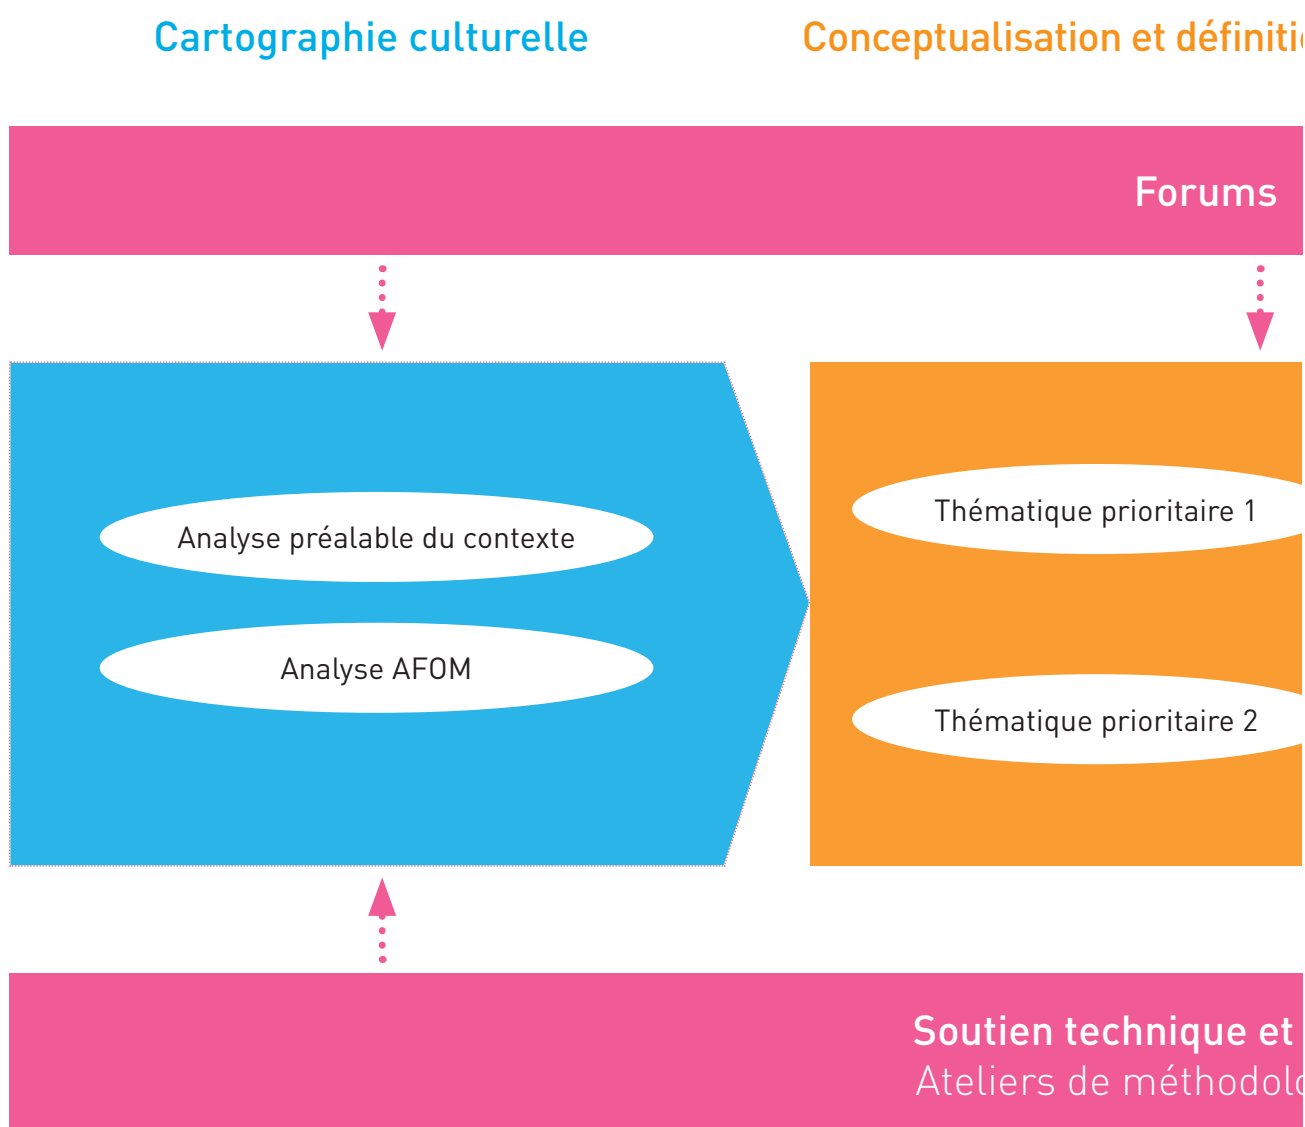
Cartographie culturelle

Conceptualisation et définiti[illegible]

Forums

Analyse préalable du contexte

Analyse AFOM

Thématique prioritaire 1

Thématique prioritaire 2

Soutien technique et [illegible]

Ateliers de méthodol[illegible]